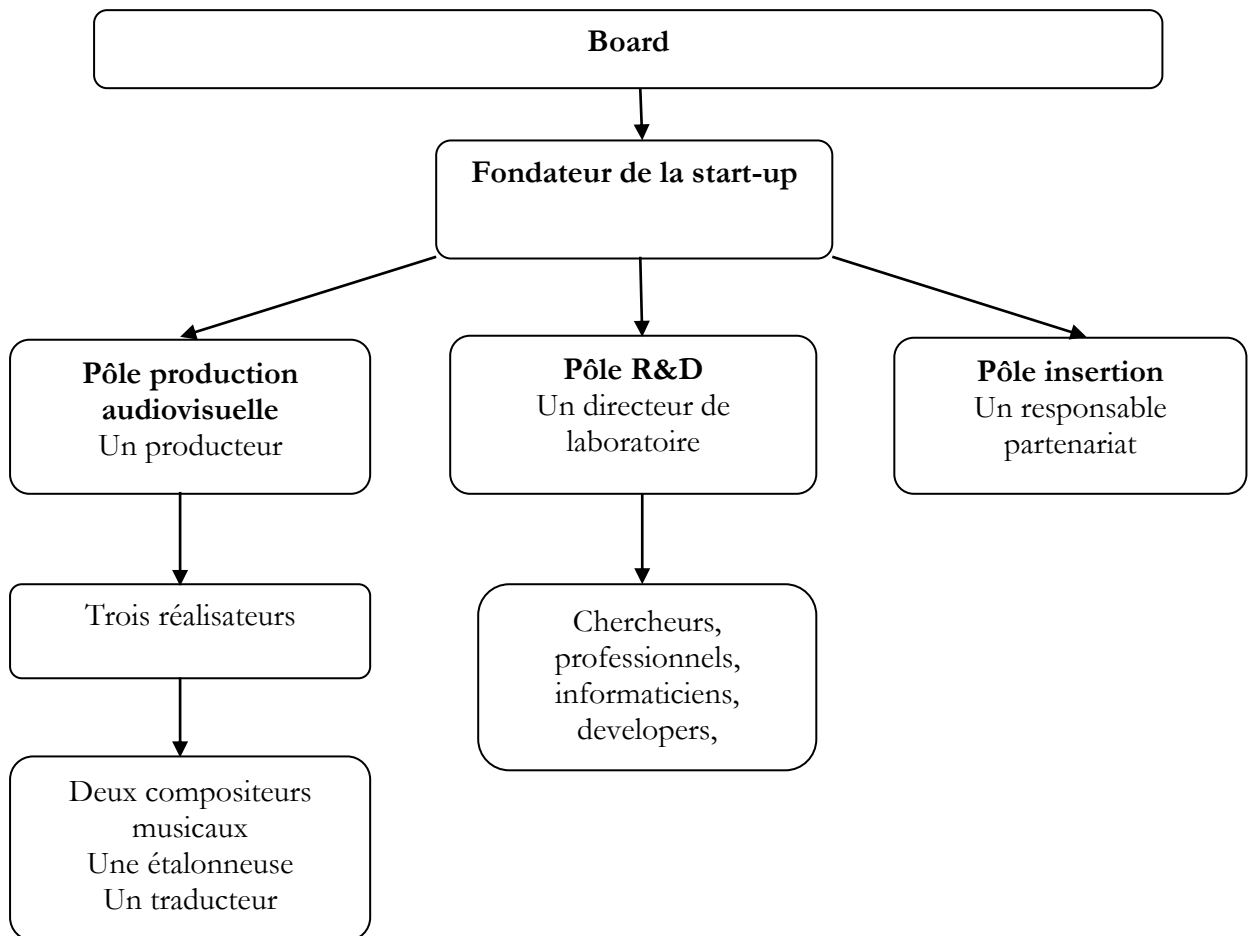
Board

Fondateur de la start-up

Pôle production audiovisuelle
Un producteur

Pôle R&D
Un directeur de laboratoire

Pôle insertion
Un responsable partenariat

Trois réalisateurs

Chercheurs, professionnels, informaticiens, developers,

Deux compositeurs musicaux
Une étalonneuse
Un traducteur